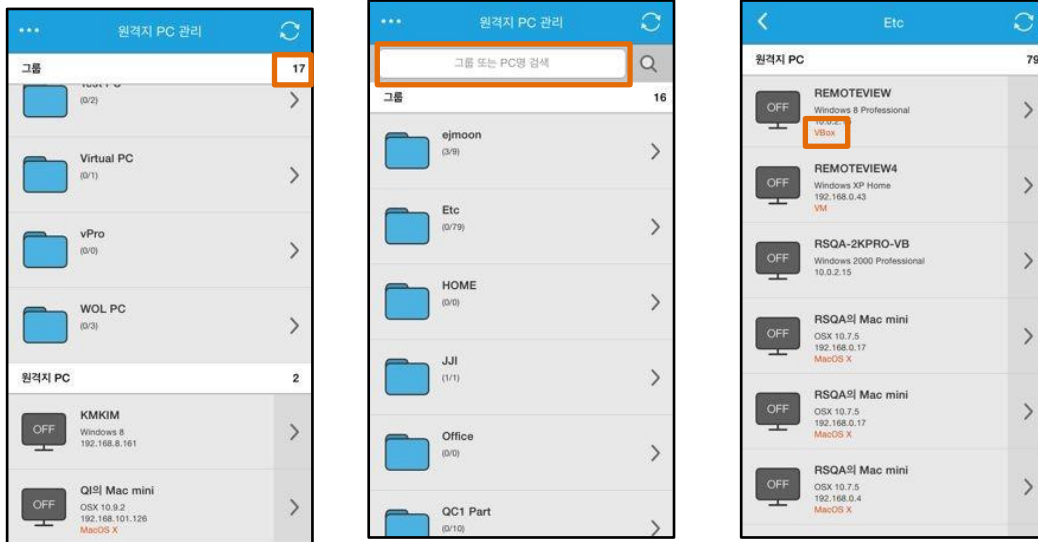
•••
원격지 PC 관리

그룹 17

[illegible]
(0/2)

Virtual PC
(0/1)

vPro
(0/0)

WOL PC
(0/3)

원격지 PC 2

OFF
KMKIM
Windows 8
192.168.8.161

OFF
QI의 Mac mini
OSX 10.9.2
192.168.101.126
MacOS X

•••
원격지 PC 관리

그룹 또는 PC명 검색

그룹 16

ejmoon
(3/9)

Etc
(0/79)

HOME
(0/0)

JJI
(1/1)

Office
(0/0)

QC1 Part
(0/10)

Etc

원격지 PC 79

OFF
REMOTEVIEW
Windows 8 Professional
10.0.2.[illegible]
VBox

OFF
REMOTEVIEW4
Windows XP Home
192.168.0.43
VM

OFF
RSQA-2KPRO-VB
Windows 2000 Professional
10.0.2.15

OFF
RSQA의 Mac mini
OSX 10.7.5
192.168.0.17
MacOS X

OFF
RSQA의 Mac mini
OSX 10.7.5
192.168.0.17
MacOS X

OFF
RSQA의 Mac mini
OSX 10.7.5
192.168.0.4
MacOS X